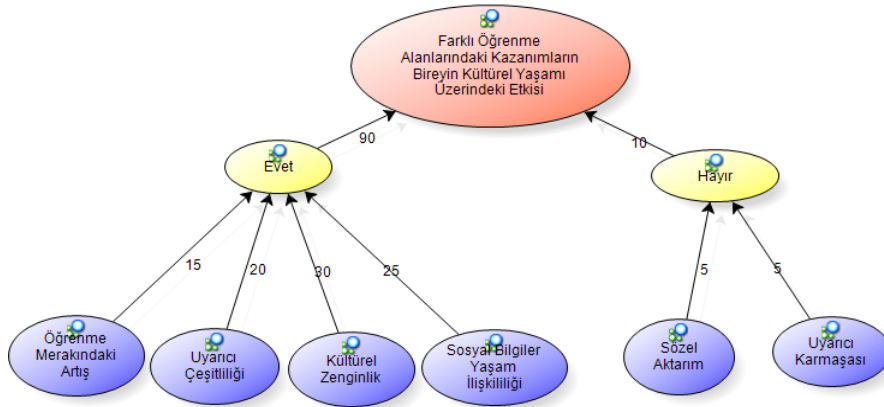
Farklı Öğrenme Alanlarındaki Kazanımların Bireyin Kültürel Yaşamı Üzerindeki Etkisi

90

10

Evet

Hayır

15

20

30

25

5

5

Öğrenme Merakındaki Artış

Uyarıcı Çeşitliliği

Kültürel Zenginlik

Sosyal Bilgiler Yaşam İlişkililiği

Sözel Aktarım

Uyarıcı Karmaşası